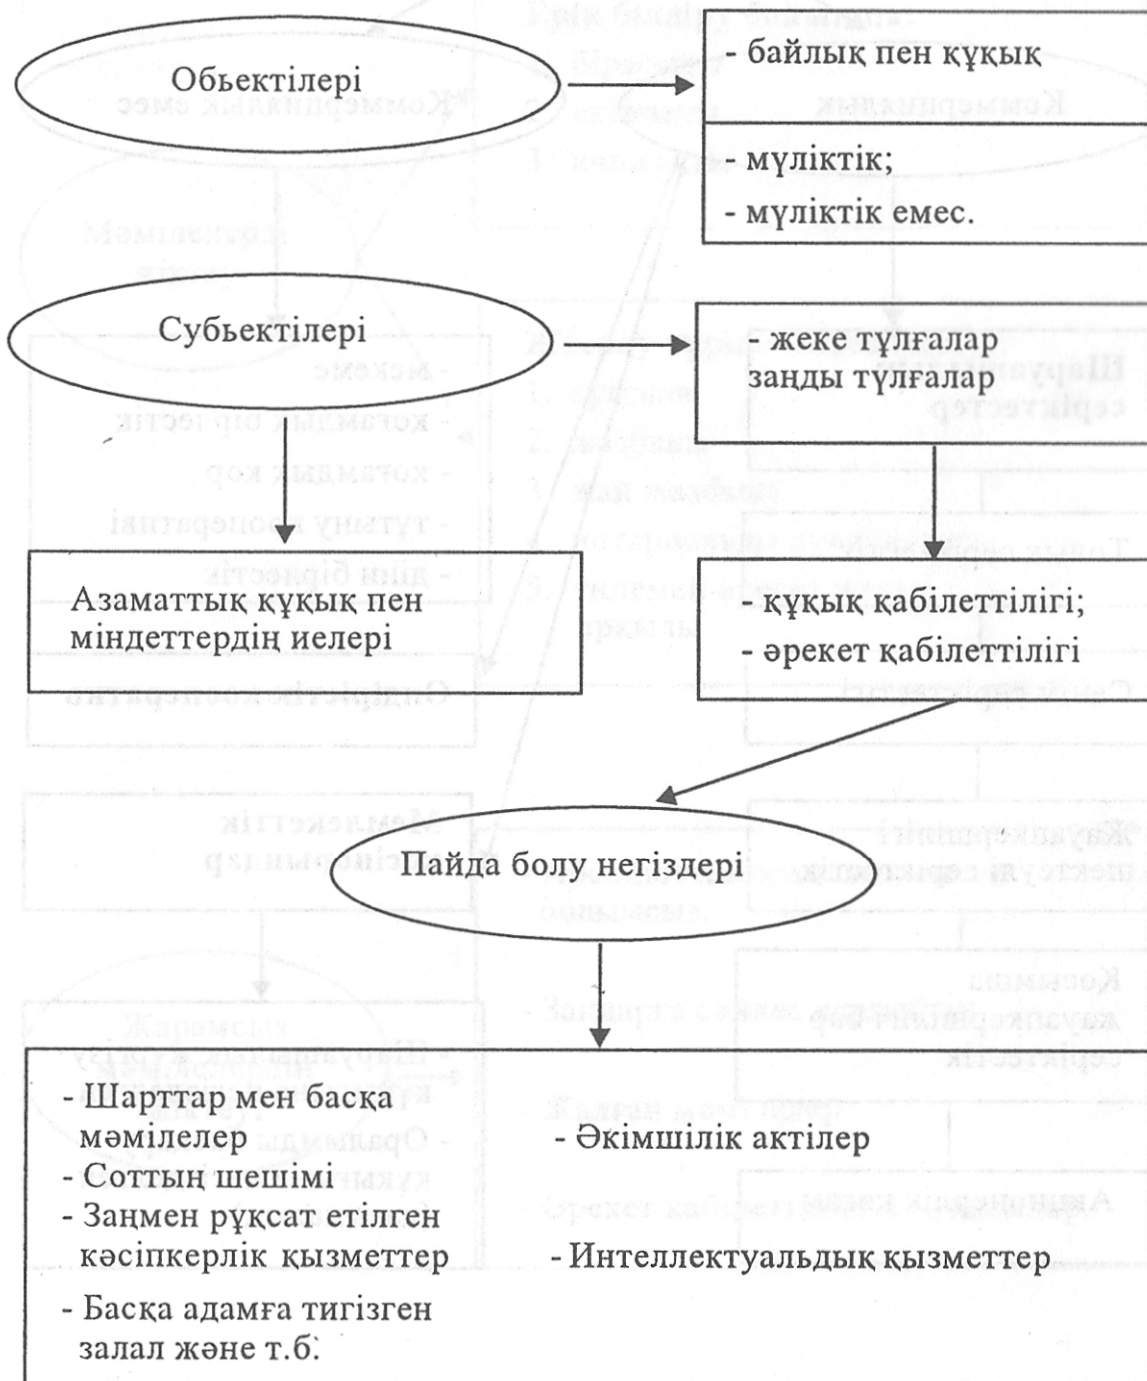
Обьектілері

- байлық пен құқық

- мүліктік;
- мүліктік емес.

Субьектілері

- жеке тұлғалар
заңды тұлғалар

Азаматтық құқық пен міндеттердің иелері

- құқық қабілеттілігі;
- әрекет қабілеттілігі

Пайда болу негіздері

- Шарттар мен басқа мәмілелер
- Соттың шешімі
- Заңмен рұқсат етілген кәсіпкерлік қызметтер
- Басқа адамға тигізген залал және т.б.

- Әкімшілік актілер

- Интеллектуальдық қызметтер